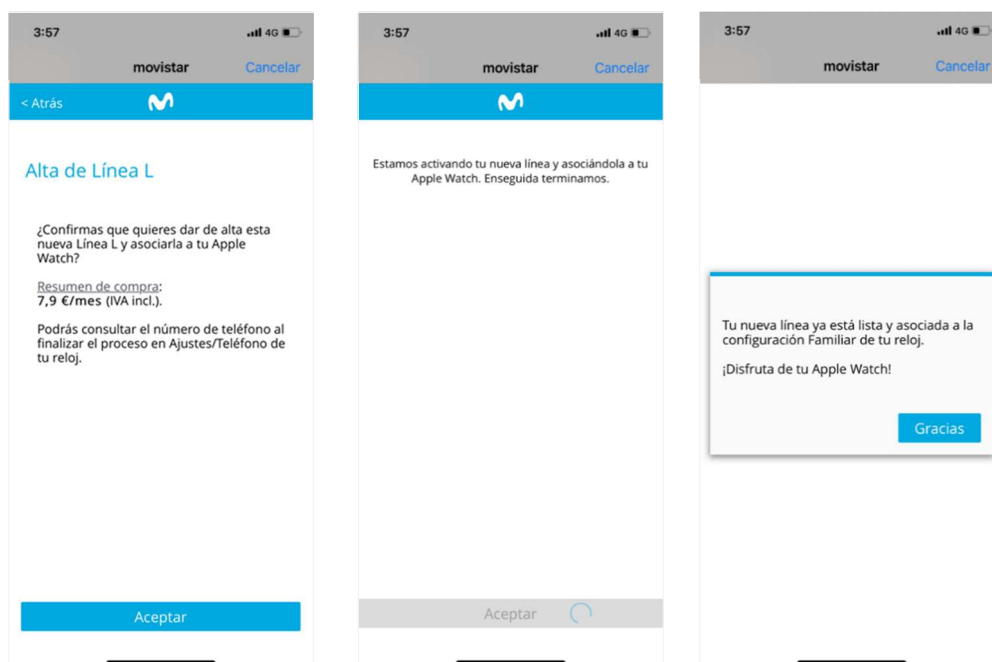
3:57
4G
movistar
Cancelar
< Atrás

Alta de Línea L

¿Confirmas que quieres dar de alta esta nueva Línea L y asociarla a tu Apple Watch?

Resumen de compra:
7,9 €/mes (IVA incl.).

Podrás consultar el número de teléfono al finalizar el proceso en Ajustes/Teléfono de tu reloj.

Aceptar

3:57
4G
movistar
Cancelar

Estamos activando tu nueva línea y asociándola a tu Apple Watch. Enseguida terminamos.

Aceptar

3:57
4G
movistar
Cancelar

Tu nueva línea ya está lista y asociada a la configuración Familiar de tu reloj.

¡Disfruta de tu Apple Watch!

Gracias